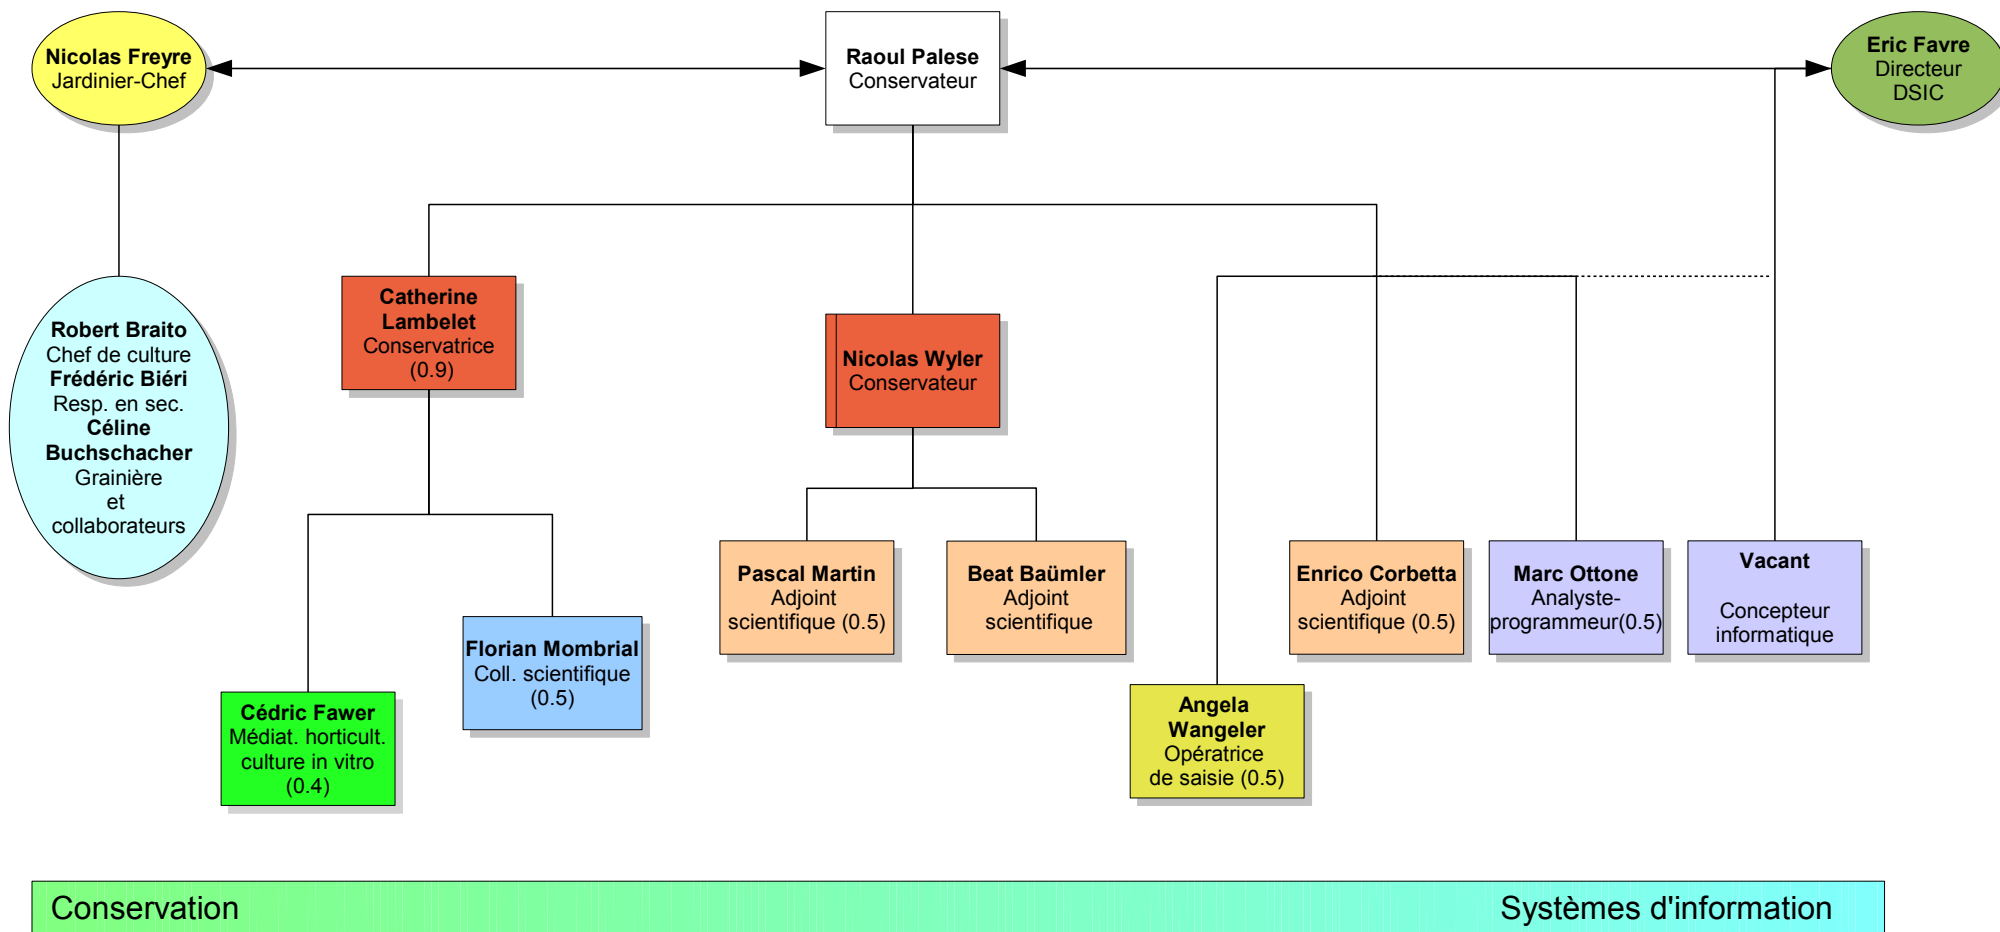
Nicolas Freyre
Jardinier-Chef

Raoul Palese
Conservateur

Eric Favre
Directeur
DSIC

Robert Braito
Chef de culture
Frédéric Biéri
Resp. en sec.
Céline Buchschacher
Grainière
et
collaborateurs

Catherine Lambelet
Conservatrice
(0.9)

Nicolas Wyler
Conservateur

Pascal Martin
Adjoint
scientifique (0.5)

Beat Baümler
Adjoint
scientifique

Enrico Corbetta
Adjoint
scientifique (0.5)

Marc Ottone
Analyste-programmeur(0.5)

Vacant
Concepteur
informatique

Florian Mombrial
Coll. scientifique
(0.5)

Cédric Fawer
Médiat. horticult.
culture in vitro
(0.4)

Angela Wangeler
Opératrice
de saisie (0.5)

Conservation
Systèmes d'information